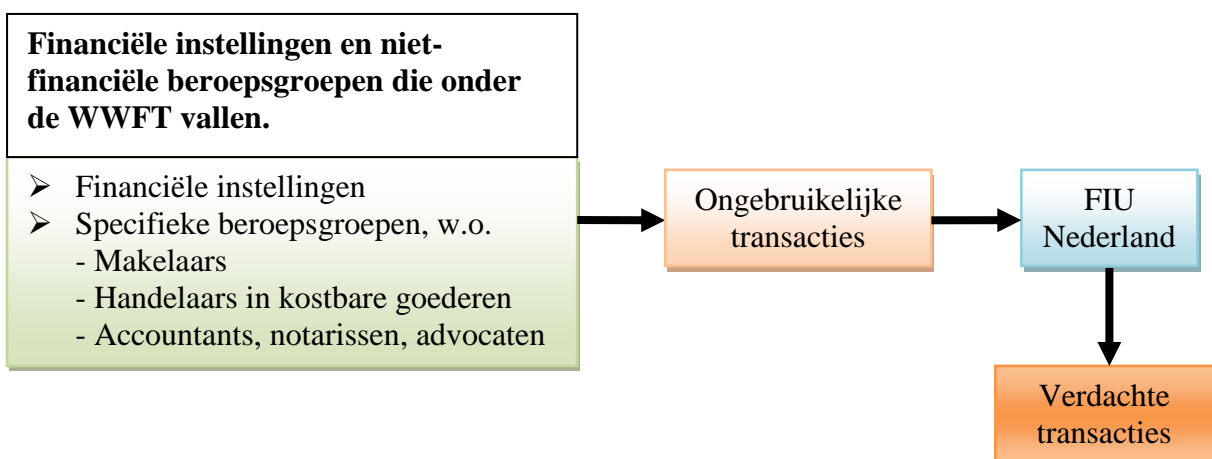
**Financiële instellingen en niet-financiële beroepsgroepen die onder de WWFT vallen.**

- Financiële instellingen
- Specifieke beroepsgroepen, w.o.
  - Makelaars
  - Handelaars in kostbare goederen
  - Accountants, notarissen, advocaten

Ongebruikelijke transacties

FIU Nederland

Verdachte transacties